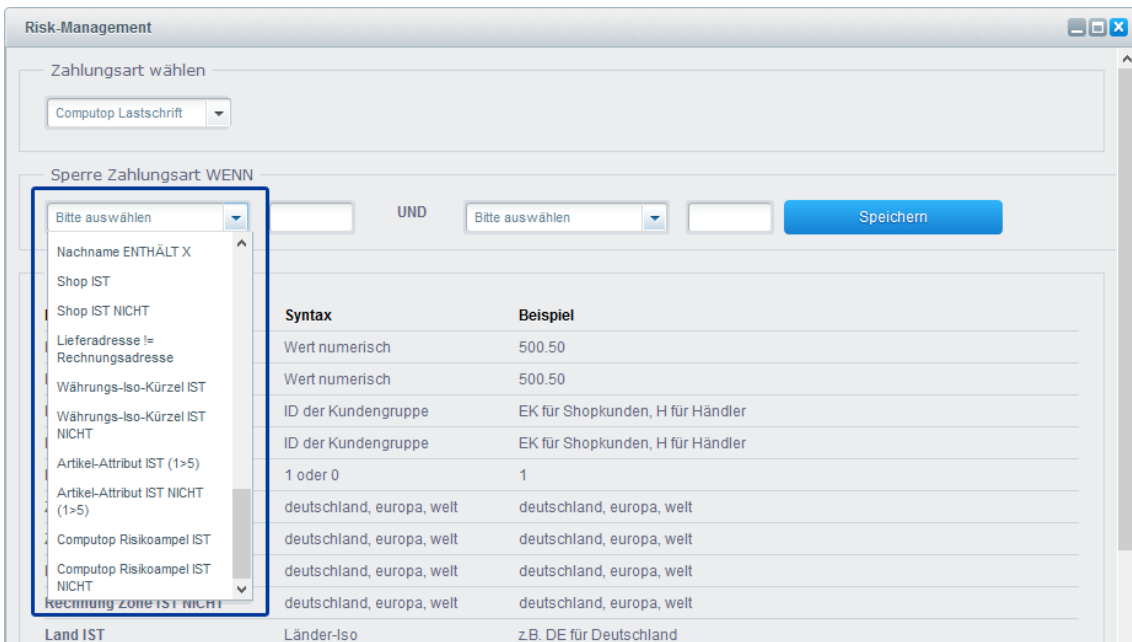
Risk-Management

Zahlungsart wählen

Computop Lastschrift

Sperre Zahlungsart WENN

Bitte auswählen

UND

Bitte auswählen

Speichern

Nachname ENTHÄLT X
Shop IST
Shop IST NICHT
Lieferadresse != Rechnungsadresse
Währungs-Iso-Kürzel IST
Währungs-Iso-Kürzel IST NICHT
Artikel-Attribut IST (1>5)
Artikel-Attribut IST NICHT (1>5)
Computop Risikoampel IST
Computop Risikoampel IST NICHT

| | Syntax | Beispiel |
|---|---|---|
| | Wert numerisch | 500.50 |
| | Wert numerisch | 500.50 |
| | ID der Kundengruppe | EK für Shopkunden, H für Händler |
| | ID der Kundengruppe | EK für Shopkunden, H für Händler |
| | 1 oder 0 | 1 |
| | deutschland, europa, welt | deutschland, europa, welt |
| | deutschland, europa, welt | deutschland, europa, welt |
| | deutschland, europa, welt | deutschland, europa, welt |
| Rechnung Zone IST NICHT | deutschland, europa, welt | deutschland, europa, welt |
| Land IST | Länder-Iso | z.B. DE für Deutschland |